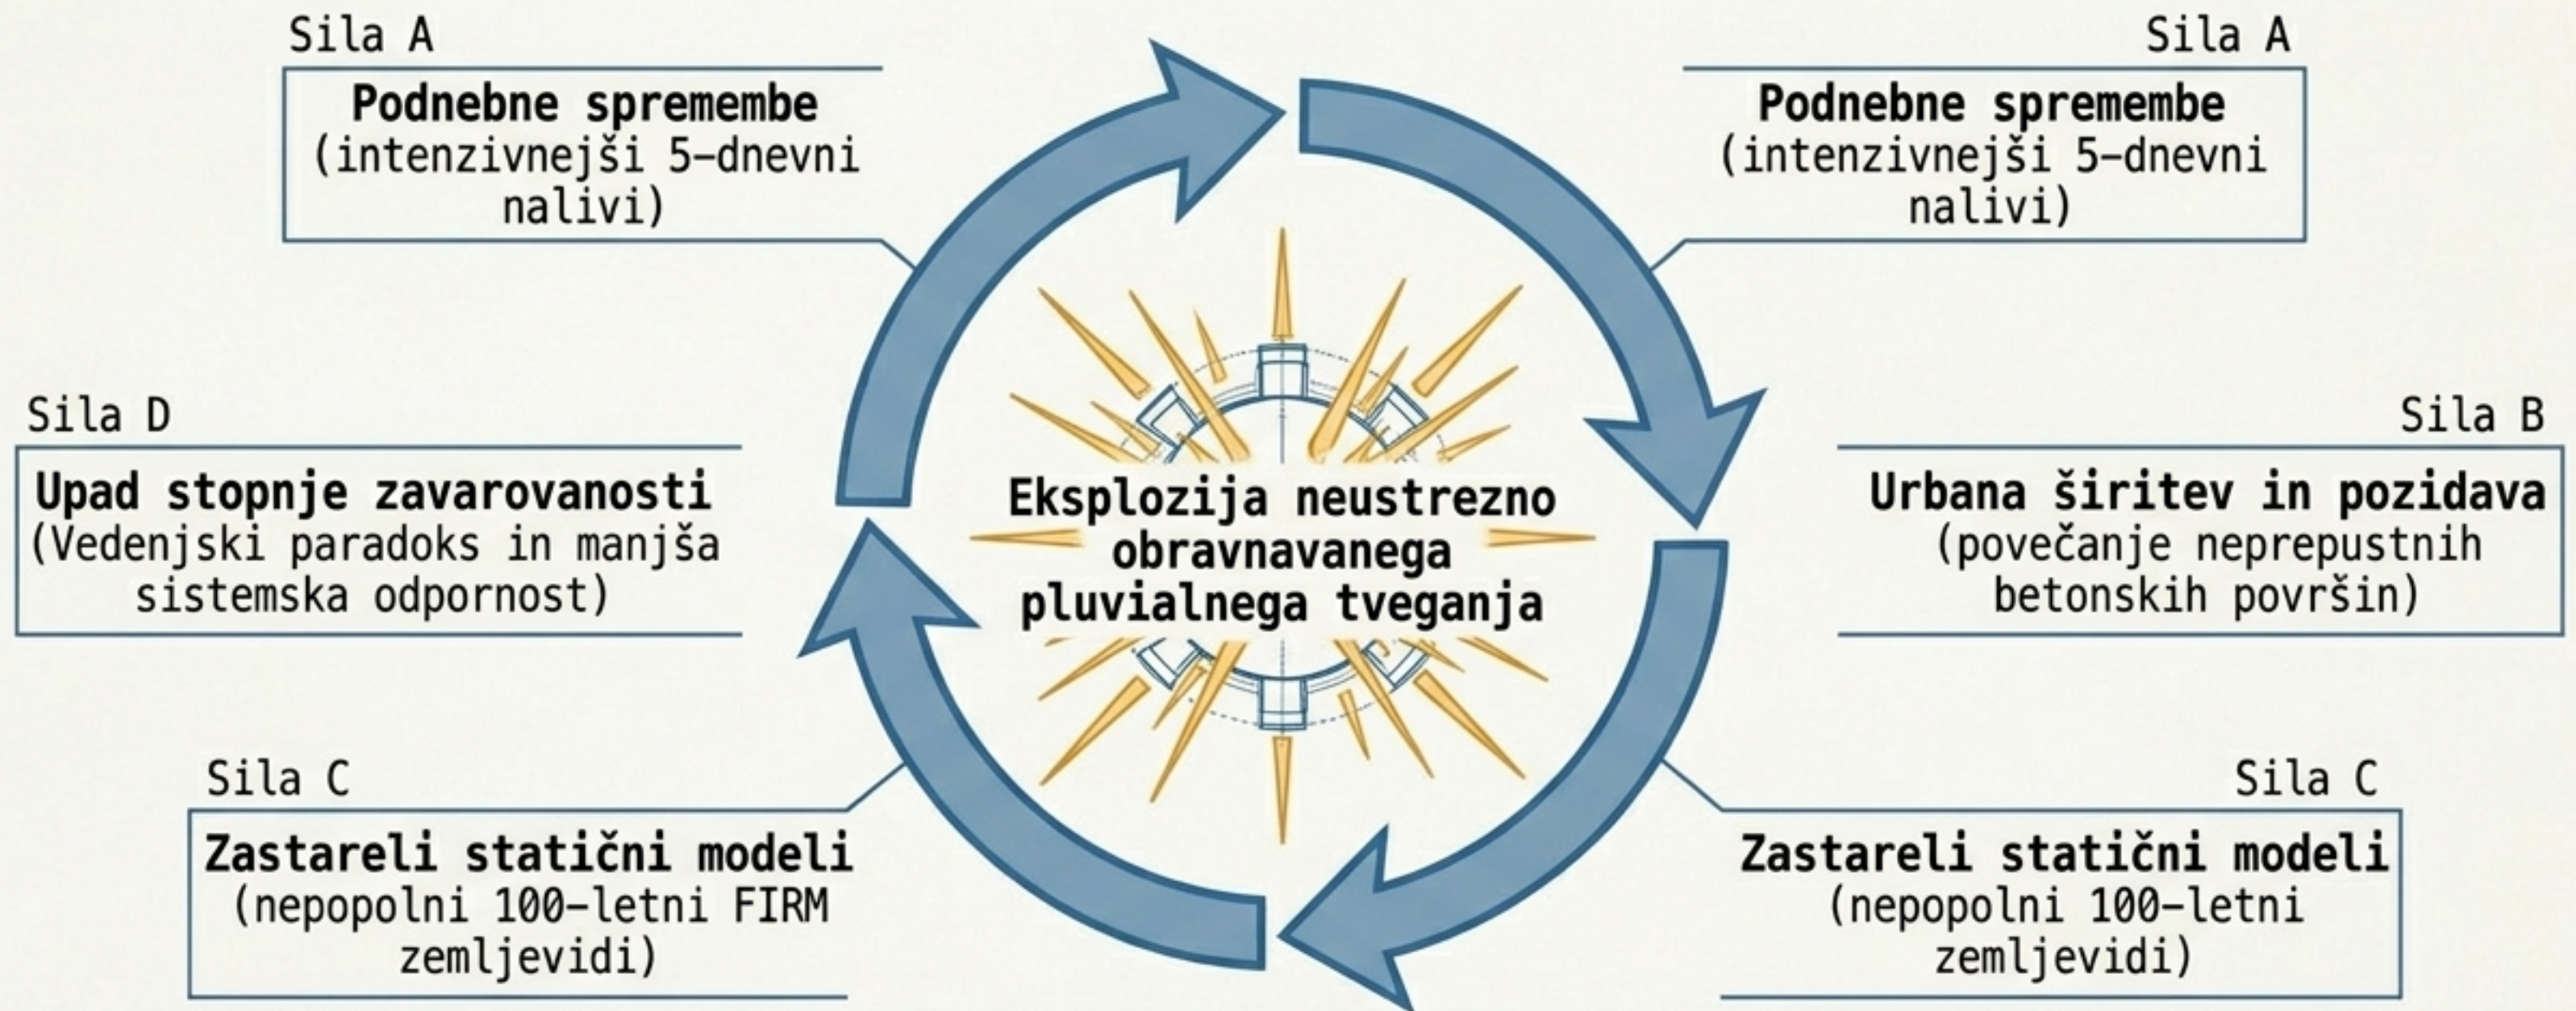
Sila A
Podnebne spremembe
(intenzivnejši 5-dnevni nalivi)

Sila A
Podnebne spremembe
(intenzivnejši 5-dnevni nalivi)

Sila D
Upad stopnje zavarovanosti
(Vedenjski paradoks in manjša sistemska odpornost)

Eksplozija neustrezno obravnavanega pluvialnega tveganja

Sila B
Urbana širitev in pozidava
(povečanje neprepustnih betonskih površin)

Sila C
Zastareli statični modeli
(nepopolni 100-letni FIRM zemljevidi)

Sila C
Zastareli statični modeli
(nepopolni 100-letni zemljevidi)